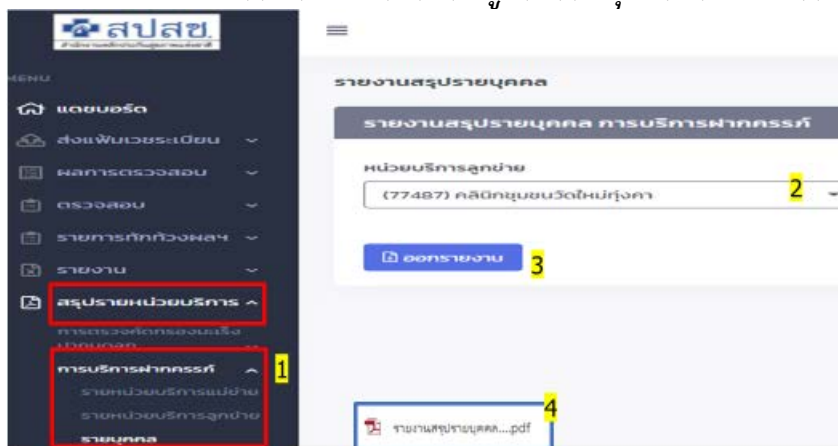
สปสช.
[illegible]

MENU
แดชบอร์ด
ส่งแฟ้มเวชระเบียน
ผลการตรวจสอบ
ตรวจสอบ
รายการหักทั่วงผลฯ
รายงาน
สรุปรายหน่วยบริการ
การตรวจคัดกรองมะเร็ง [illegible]
การบริการฝากครรภ์
รายหน่วยบริการแม่ข่าย
รายหน่วยบริการลูกข่าย
รายบุคคล
1

รายงานสรุปรายบุคคล
รายงานสรุปรายบุคคล การบริการฝากครรภ์
หน่วยบริการลูกข่าย
(77487) คลินิกชุมชนวัดใหม่ทุ่งคา
2
ออกรายงาน
3

รายงานสรุปรายบุคคล....pdf
4